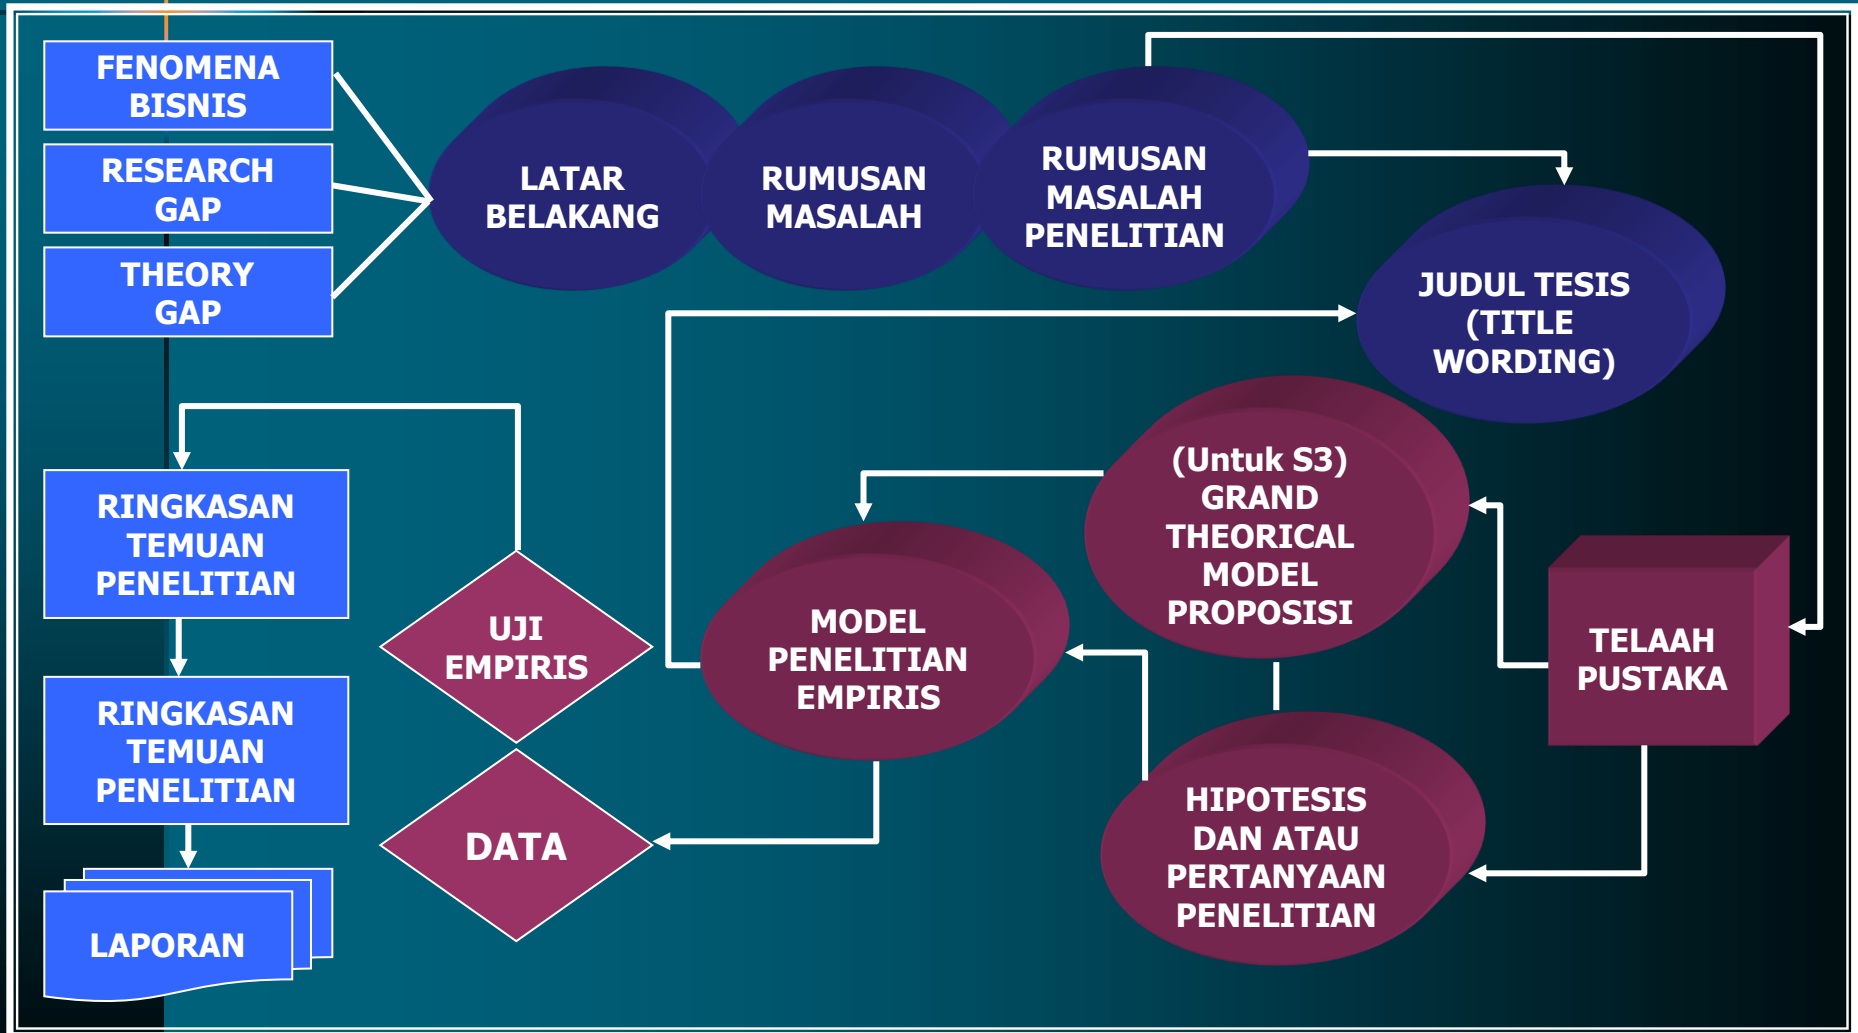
FENOMENA BISNIS

RESEARCH GAP

THEORY GAP

LATAR BELAKANG

RUMUSAN MASALAH

RUMUSAN MASALAH PENELITIAN

JUDUL TESIS (TITLE WORDING)

(Untuk S3) GRAND THEORICAL MODEL PROPOSISI

TELAAH PUSTAKA

MODEL PENELITIAN EMPIRIS

HIPOTESIS DAN ATAU PERTANYAAN PENELITIAN

RINGKASAN TEMUAN PENELITIAN

UJI EMPIRIS

RINGKASAN TEMUAN PENELITIAN

DATA

LAPORAN